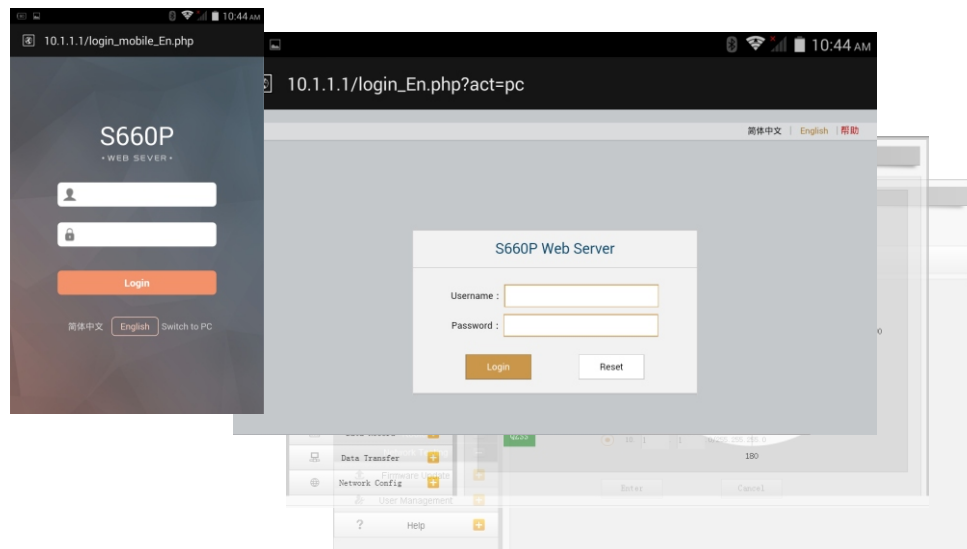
10:44 AM
10.1.1.1/login_mobile_En.php
S660P
• WEB SEVER •
Login
简体中文 English Switch to PC

10:44 AM
10.1.1.1/login_En.php?act=pc
简体中文 | English | 帮助
S660P Web Server
Username :
Password :
Login
Reset

Data Transfer
Firmware Update
Network Config
User Management
Help
180
Enter
Cancel